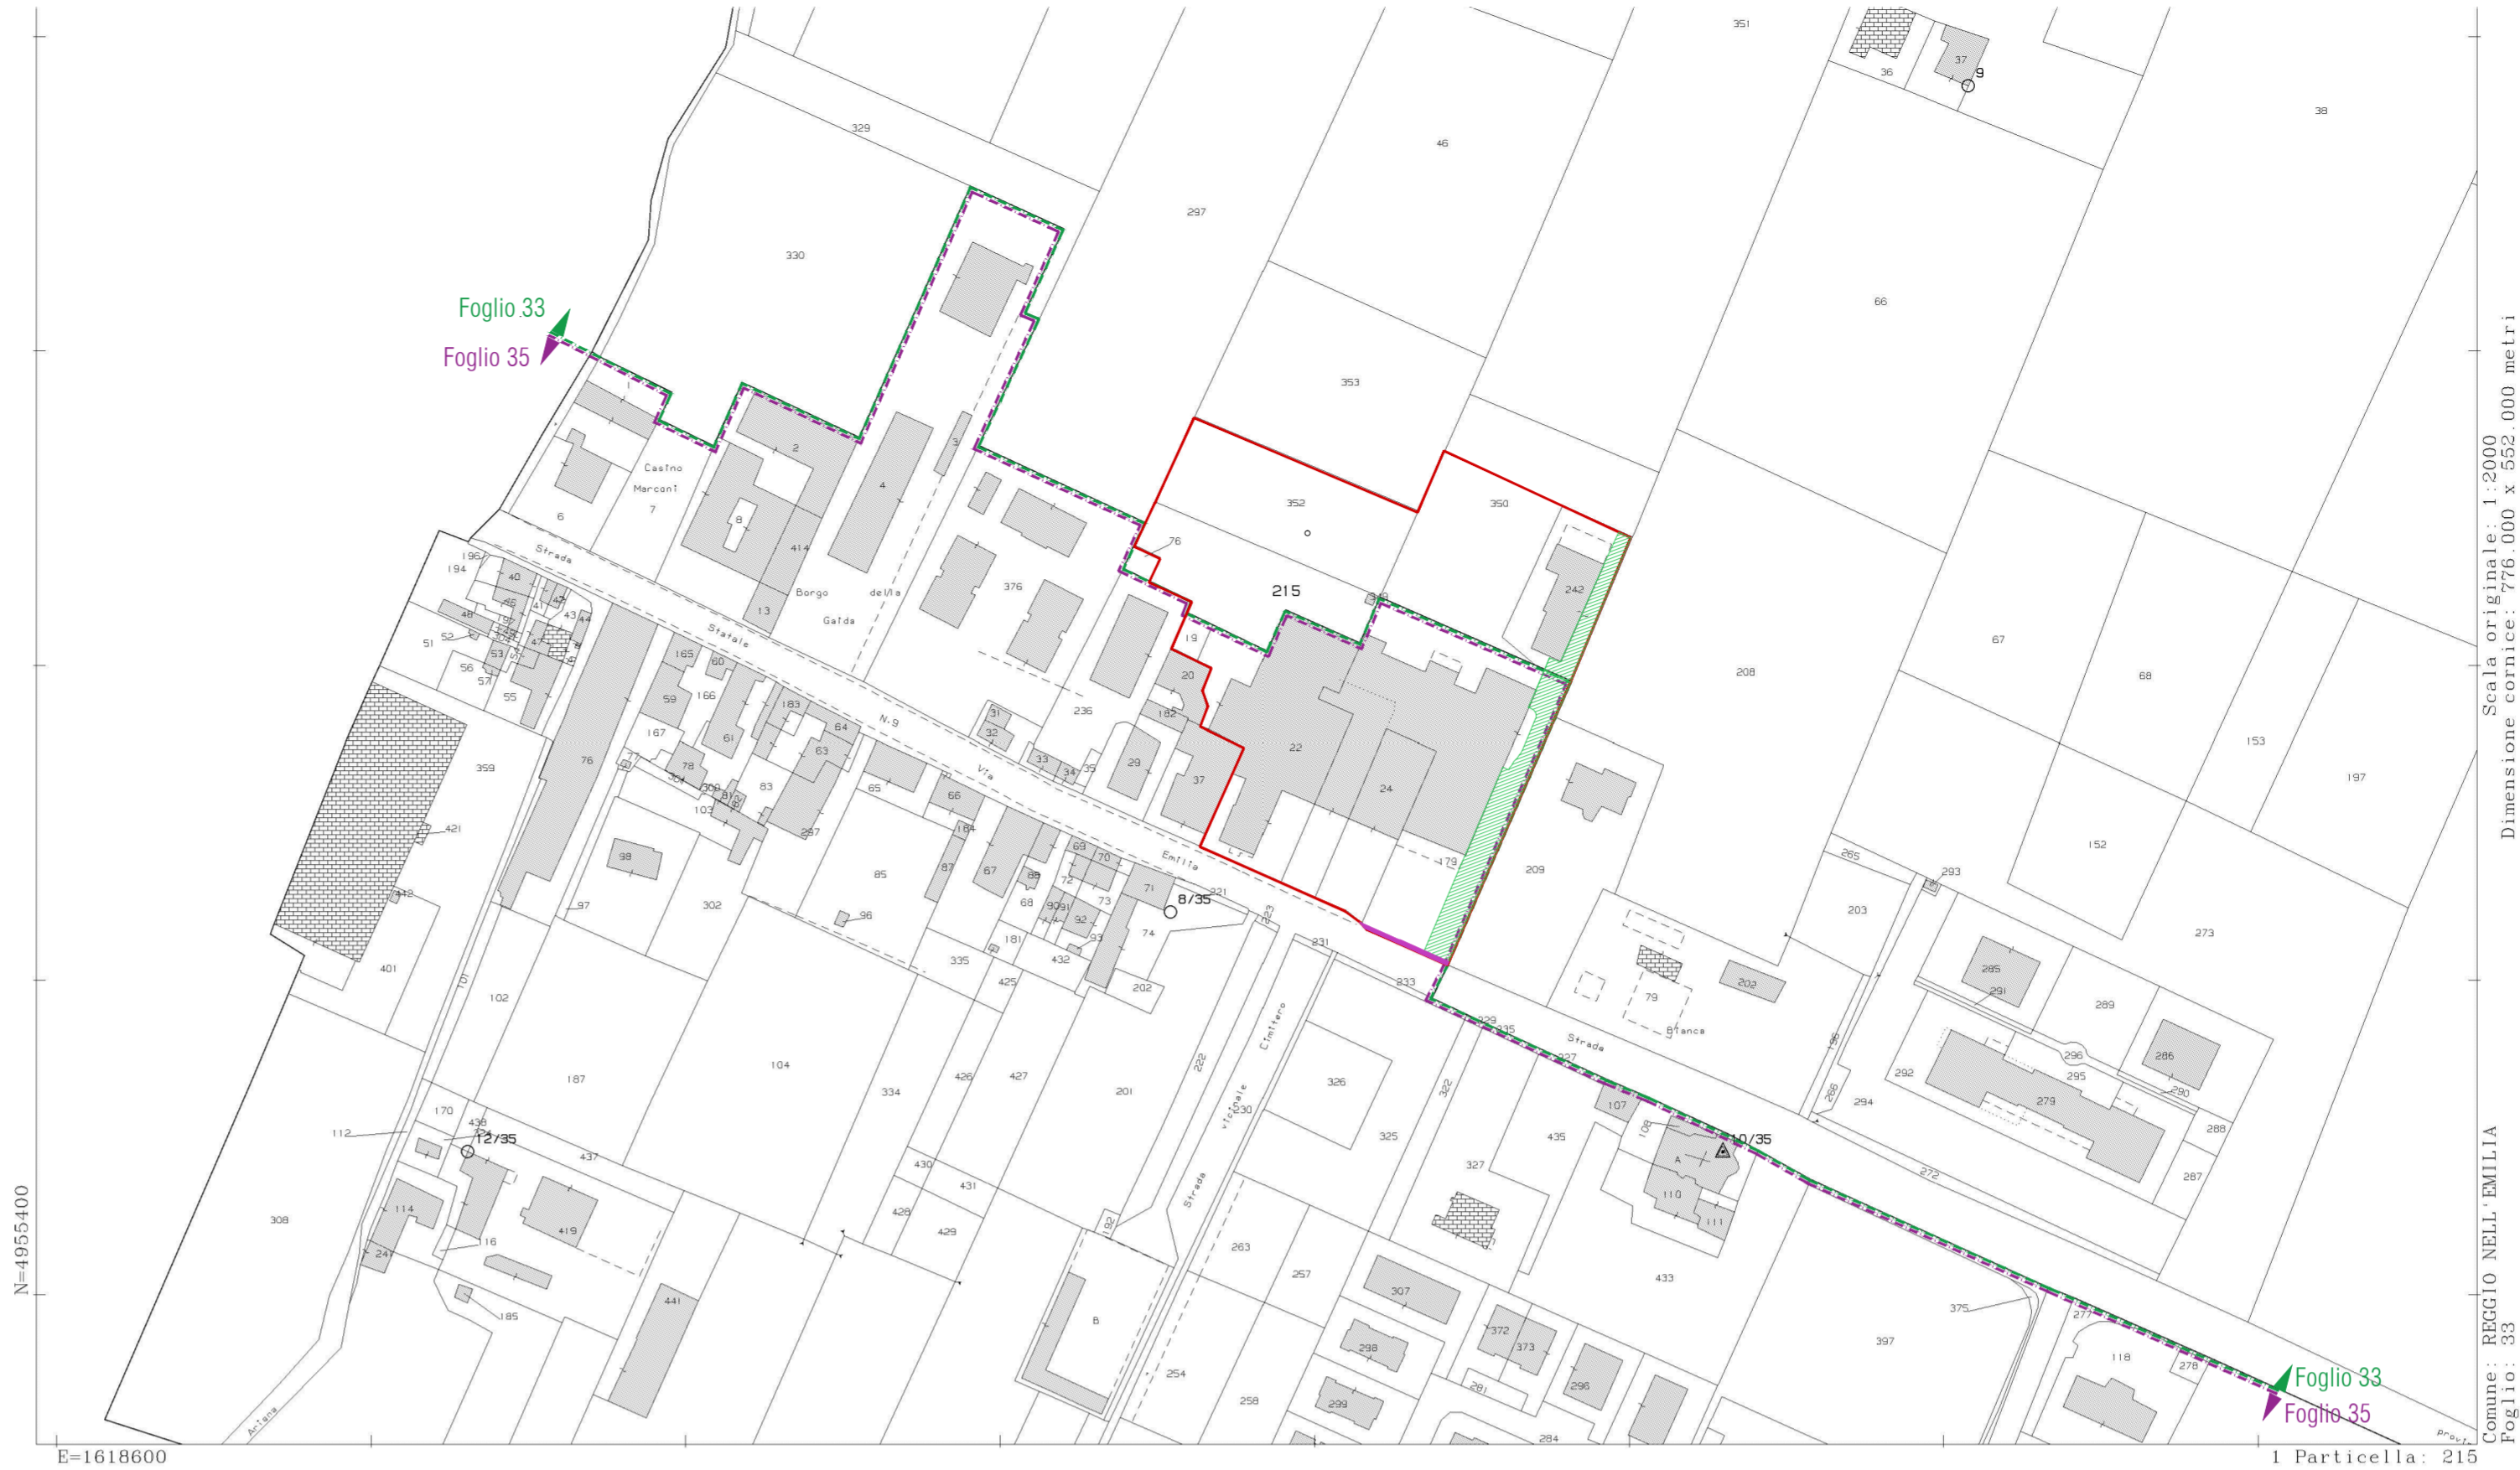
Foglio 33
Foglio 35
Foglio 33
Foglio 35

Casino Marconi
Strada Statale N.9 Via Emilia
Borgo della Gaida
Strada vicinale Cimitero
Strada Bianca

215
8/35
10/35
12/35
9

351 329 330 297 46 36 37 38 66 353 352 350 76 242 208 67 68 153 197 2 4 3 6 7 8 414 13 376 196 194 40 41 42 43 44 45 46 47 48 49 50 51 52 53 54 55 56 57 76 165 60 166 183 64 59 167 61 63 77 78 304 300 103 81 82 83 297 359 421 98 97 302 85 87 96 65 66 164 67 68 69 70 71 72 73 74 88 89 90 91 92 93 181 432 335 425 202 221 223 231 233 229 335 227 19 20 182 22 24 179 209 236 31 32 33 34 35 29 37 265 203 293 152 273 285 291 289 286 296 295 290 292 279 288 287 294 266 272 107 108 110 111 435 433 375 397 277 118 278 79 202 401 442 102 101 187 104 334 426 427 201 222 230 326 325 322 327 112 170 436 437 308 114 24 116 419 185 441 430 431 428 429 92 B 263 257 307 298 372 373 296 254 258 299 281 284
Arteria
Prov.

N=4955400
E=1618600

Scala originale: 1:2000
Dimensione cornice: 776.000 x 552.000 metri

Comune: REGGIO NELL'EMILIA
Foglio: 33

1 Particella: 215